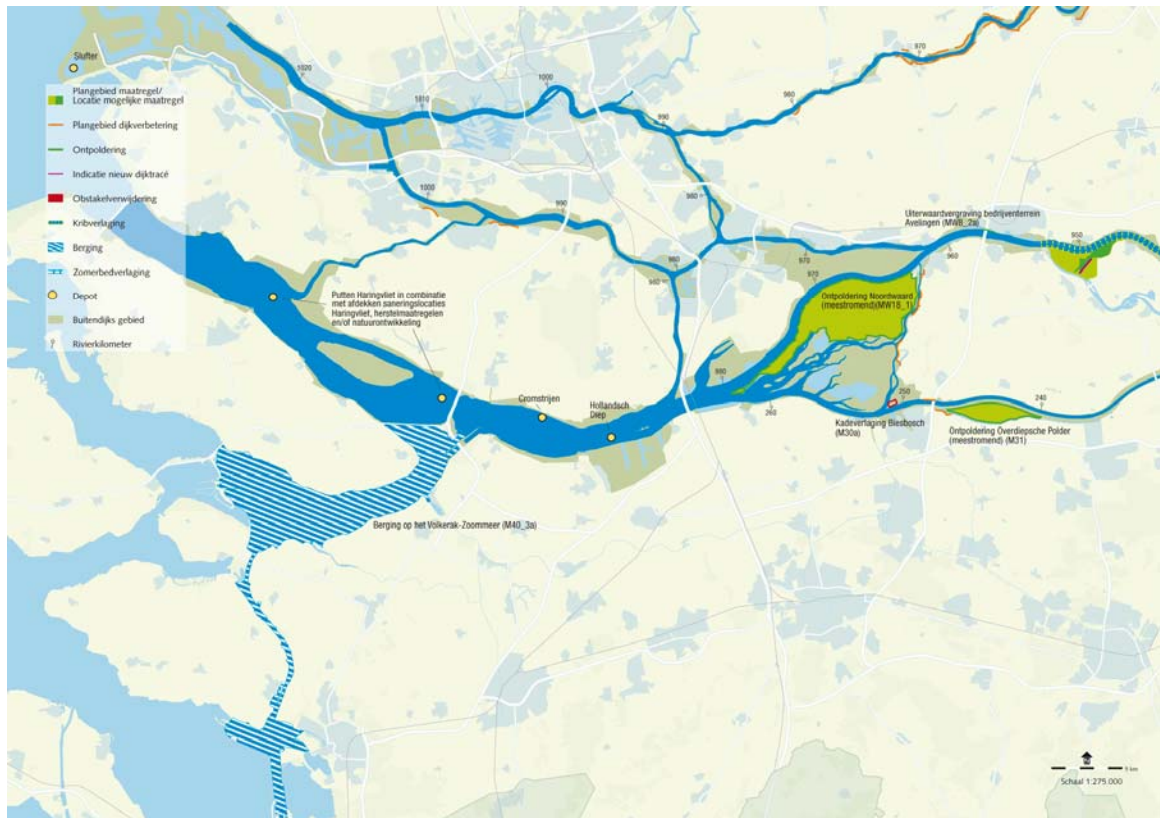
Slufter

Plangebied maatregel/ Locatie mogelijke maatregel
Plangebied dijkverbetering
Ontpoldering
Indicatie nieuw dijktracé
Obstakelverwijdering
Kribverlaging
Berging
Zomerbedverlaging
Depot
Buitendijks gebied
Rivierkilometer

1020
1010
1000
990
980
970
960
1000
990
980
960
980
970
970
960
950
980
260
250
240

Uiterwaardvergraving bedrijventerrein Avelingen (MW8_2a)

Putten Haringvliet in combinatie met afdekken saneringslocaties Haringvliet, herstelmaatregelen en/of natuurontwikkeling

Ontpoldering Noordwaard (meestromend)(MW18_1)

Cromstrijen

Hollandsch Diep

Kadeverlaging Biesbosch (M30a)

Ontpoldering Overdiepsche Polder (meestromend) (M31)

Berging op het Volkerak-Zoommeer (M40_3a)

5 km
Schaal 1:275.000